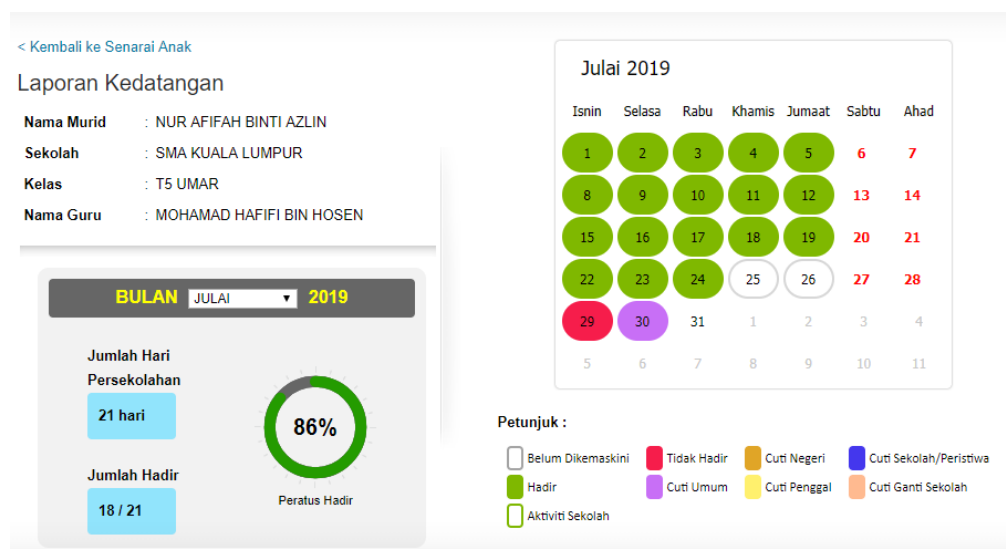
< Kembali ke Senarai Anak

Laporan Kedatangan

| | |
|---|---|
| Nama Murid | : NUR AFIFAH BINTI AZLIN |
| Sekolah | : SMA KUALA LUMPUR |
| Kelas | : T5 UMAR |
| Nama Guru | : MOHAMAD HAFIFI BIN HOSEN |

BULAN JULAI ▼ 2019

Jumlah Hari Persekolahan
21 hari

86%
Peratus Hadir

Jumlah Hadir
18 / 21

Julai 2019

| Isnin | Selasa | Rabu | Khamis | Jumaat | Sabtu | Ahad |
|---|---|---|---|---|---|---|
| 1 | 2 | 3 | 4 | 5 | 6 | 7 |
| 8 | 9 | 10 | 11 | 12 | 13 | 14 |
| 15 | 16 | 17 | 18 | 19 | 20 | 21 |
| 22 | 23 | 24 | 25 | 26 | 27 | 28 |
| 29 | 30 | 31 | 1 | 2 | 3 | 4 |
| 5 | 6 | 7 | 8 | 9 | 10 | 11 |

Petunjuk :

Belum Dikemaskini
Tidak Hadir
Cuti Negeri
Cuti Sekolah/Peristiwa
Hadir
Cuti Umum
Cuti Penggal
Cuti Ganti Sekolah
Aktiviti Sekolah